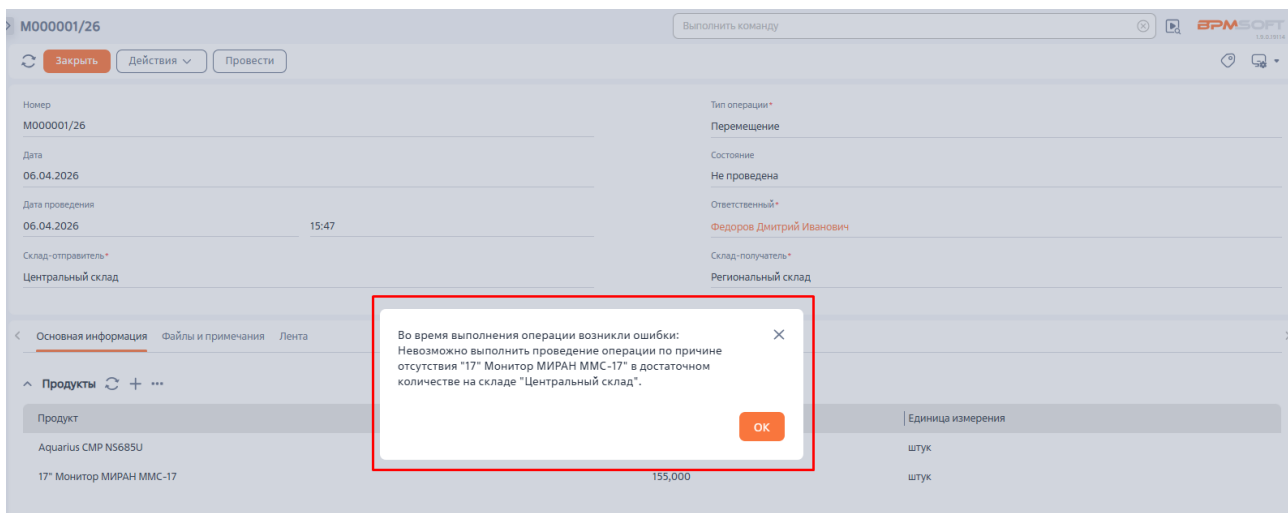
M000001/26

Выполнить команду

ЭРМSOFT

Закрыть Действия Провести

Номер
M000001/26

Тип операции*
Перемещение

Дата
06.04.2026

Состояние
Не проведена

Дата проведения
06.04.2026 15:47

Ответственный*
Федоров Дмитрий Иванович

Склад-отправитель*
Центральный склад

Склад-получатель*
Региональный склад

Основная информация Файлы и примечания Лента

Продукты

| Продукт | | Единица измерения |
|---|---|---|
| Aquarius CMP NS685U | | штук |
| 17" Монитор МИРАН ММС-17 | 155,000 | штук |

Во время выполнения операции возникли ошибки: Невозможно выполнить проведение операции по причине отсутствия "17" Монитор МИРАН ММС-17" в достаточном количестве на складе "Центральный склад".

OK